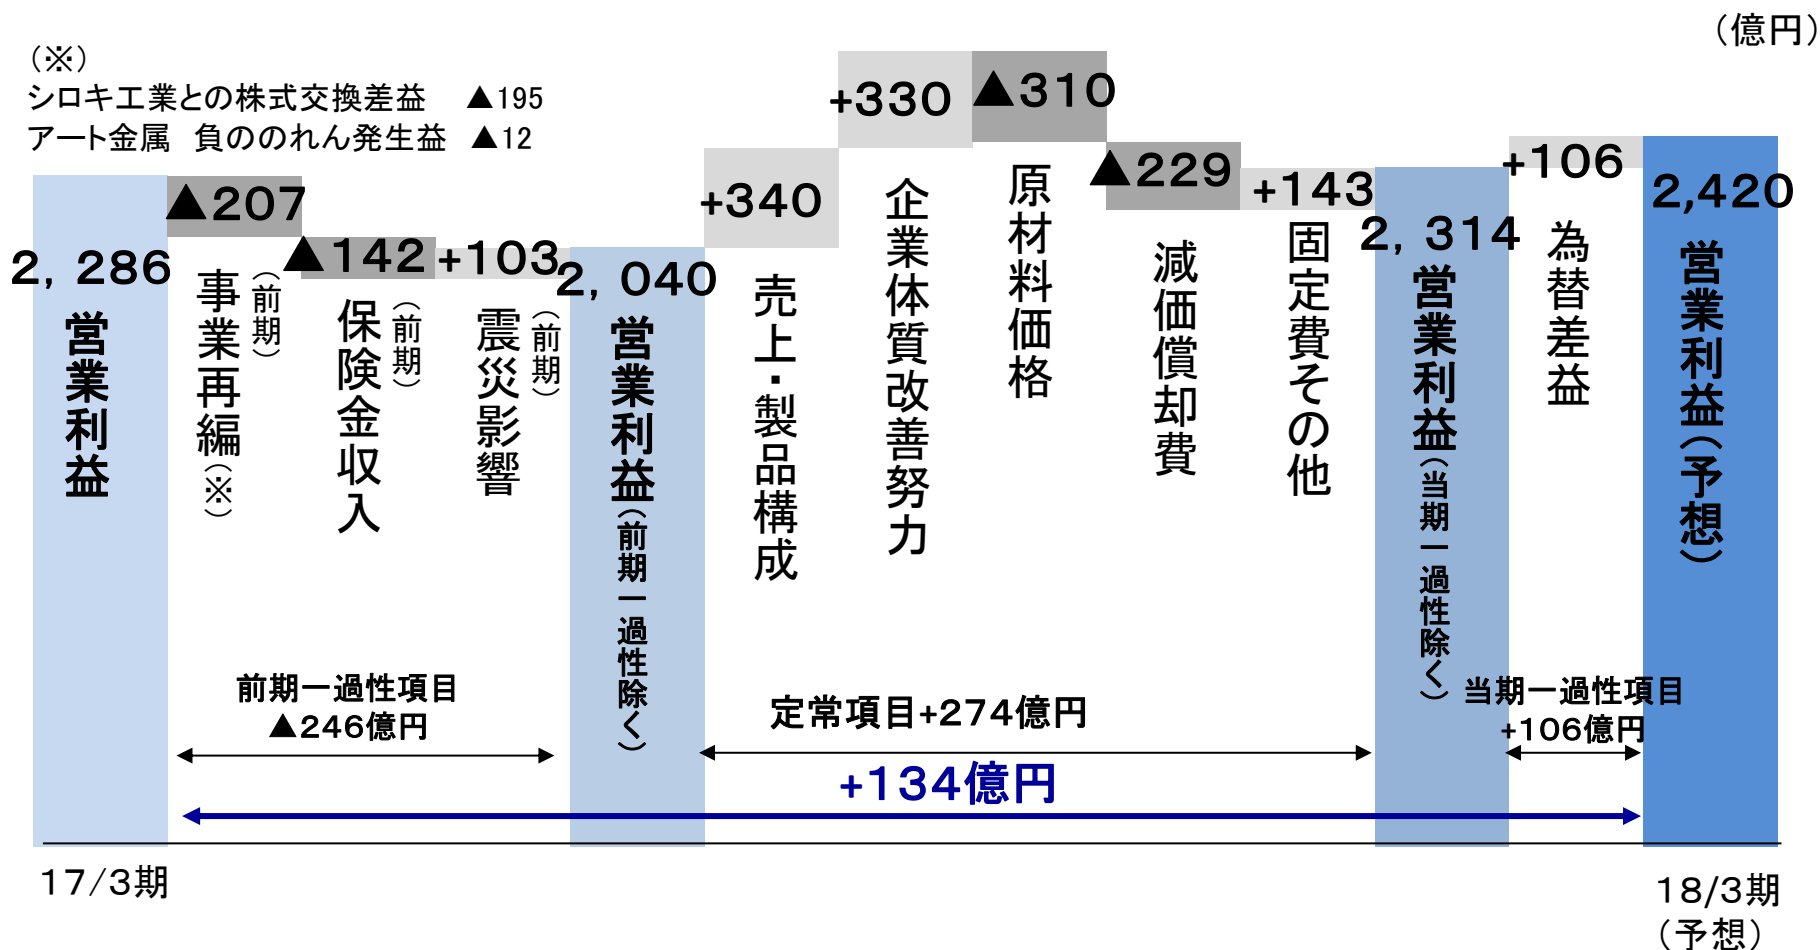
（億円）

（※）
シロキ工業との株式交換差益　▲195
アート金属　負ののれん発生益　▲12

2，286
営業利益

▲207
事業再編（※）（前期）

▲142
保険金収入（前期）

+103
震災影響（前期）

2，040
営業利益（前期一過性除く）

+340
売上・製品構成

+330
企業体質改善努力

▲310
原材料価格

▲229
減価償却費

+143
固定費その他

2，314
営業利益（当期一過性除く）

+106
為替差益

2,420
営業利益（予想）

前期一過性項目
▲246億円

定常項目+274億円

当期一過性項目
+106億円

+134億円

17/3期

18/3期
（予想）